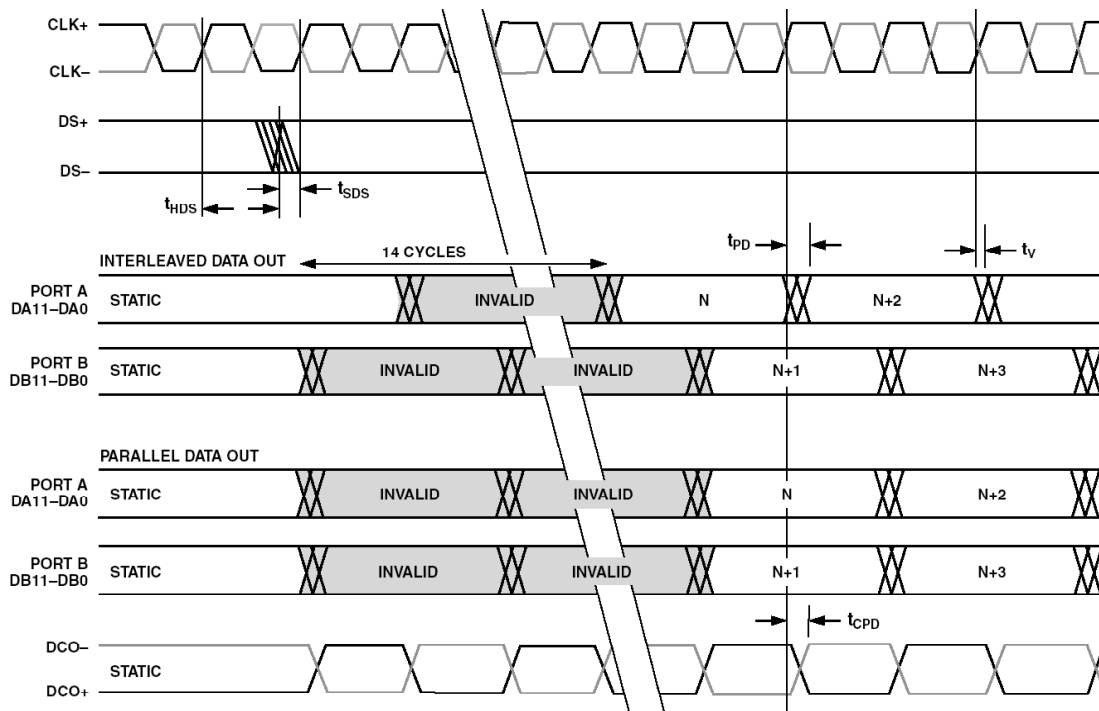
CLK+

CLK–

DS+

DS–

$t_{HDS}$

$t_{SDS}$

$t_{PD}$

$t_V$

INTERLEAVED DATA OUT

14 CYCLES

PORT A
DA11–DA0

STATIC

INVALID

N

N+2

PORT B
DB11–DB0

STATIC

INVALID

INVALID

N+1

N+3

PARALLEL DATA OUT

PORT A
DA11–DA0

STATIC

INVALID

INVALID

N

N+2

PORT B
DB11–DB0

STATIC

INVALID

INVALID

N+1

N+3

$t_{CPD}$

DCO–

STATIC

DCO+